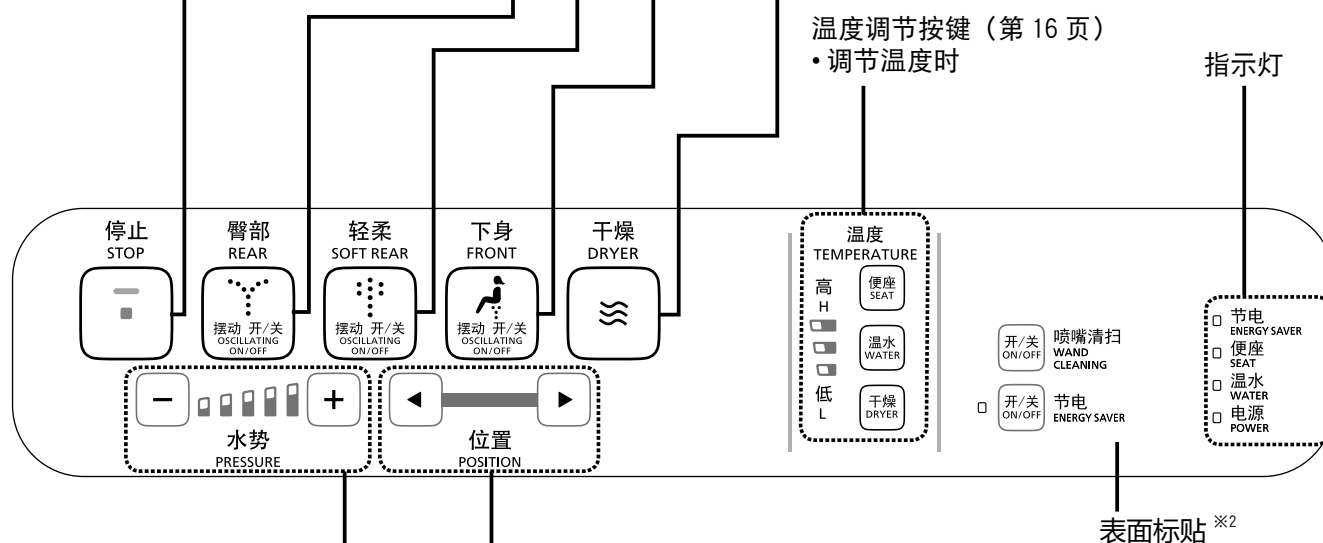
温度调节按键（第 16 页）
• 调节温度时

指示灯

停止
STOP

臀部
REAR
摆动 开/关
OSCILLATING ON/OFF

轻柔
SOFT REAR
摆动 开/关
OSCILLATING ON/OFF

下身
FRONT
摆动 开/关
OSCILLATING ON/OFF

干燥
DRYER

−
+
水势
PRESSURE

位置
POSITION

温度
TEMPERATURE
高
H
低
L
便座
SEAT
温水
WATER
干燥
DRYER

开/关
ON/OFF
喷嘴清扫
WAND CLEANING

开/关
ON/OFF
节电
ENERGY SAVER

节电
ENERGY SAVER
便座
SEAT
温水
WATER
电源
POWER

表面标贴 ※2